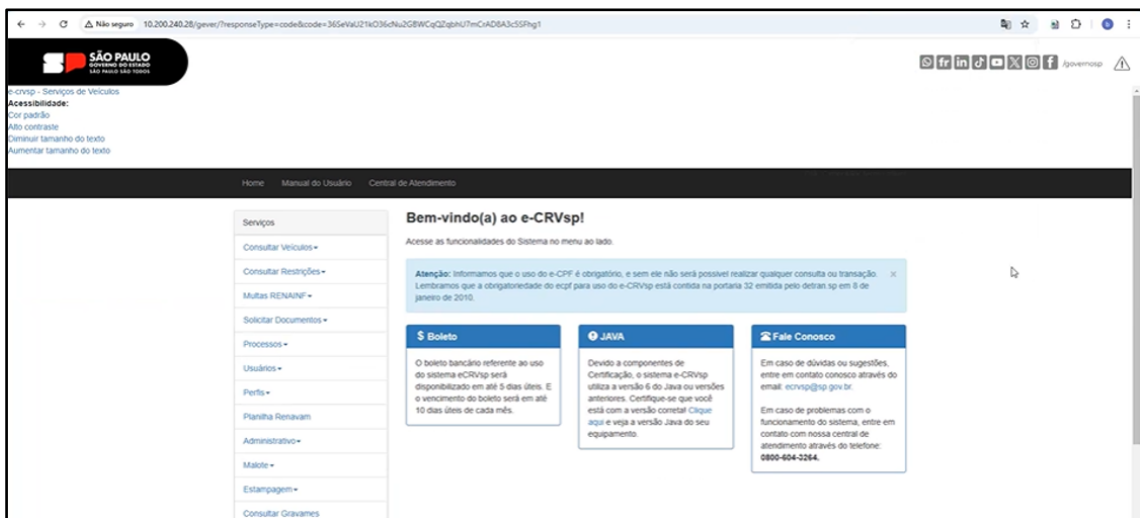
Não seguro 10.200.240.28/gever/?responseType=code&code=36SeVaU21kO36cNu2GBWCqQZqbhU7mCrAD8A3c5SFhg1

SÃO PAULO
GOVERNO DO ESTADO
SÃO PAULO SÃO TODOS

/governosp

e-crvsp - Serviços de Veículos
Acessibilidade:
Cor padrão
Alto contraste
Diminuir tamanho do texto
Aumentar tamanho do texto

Home Manual do Usuário Central de Atendimento

Serviços
Consultar Veículos
Consultar Restrições
Multas RENAINF
Solicitar Documentos
Processos
Usuários
Perfis
Planilha Renavam
Administrativo
Malote
Estampagem
Consultar Gravames

Bem-vindo(a) ao e-CRVsp!

Acesse as funcionalidades do Sistema no menu ao lado.

Atenção: Informamos que o uso do e-CPF é obrigatório, e sem ele não será possível realizar qualquer consulta ou transação. Lembramos que a obrigatoriedade do ecpf para uso do e-CRVsp está contida na portaria 32 emitida pelo detran.sp em 8 de janeiro de 2010.

$ Boleto
O boleto bancário referente ao uso do sistema eCRVsp será disponibilizado em até 5 dias úteis. E o vencimento do boleto será em até 10 dias úteis de cada mês.

JAVA
Devido a componentes de Certificação, o sistema e-CRVsp utiliza a versão 6 do Java ou versões anteriores. Certifique-se que você está com a versão correta! Clique aqui e veja a versão Java do seu equipamento.

Fale Conosco
Em caso de dúvidas ou sugestões, entre em contato conosco através do email: ecrvsp@sp.gov.br.

Em caso de problemas com o funcionamento do sistema, entre em contato com nossa central de atendimento através do telefone: 0800-604-3264.